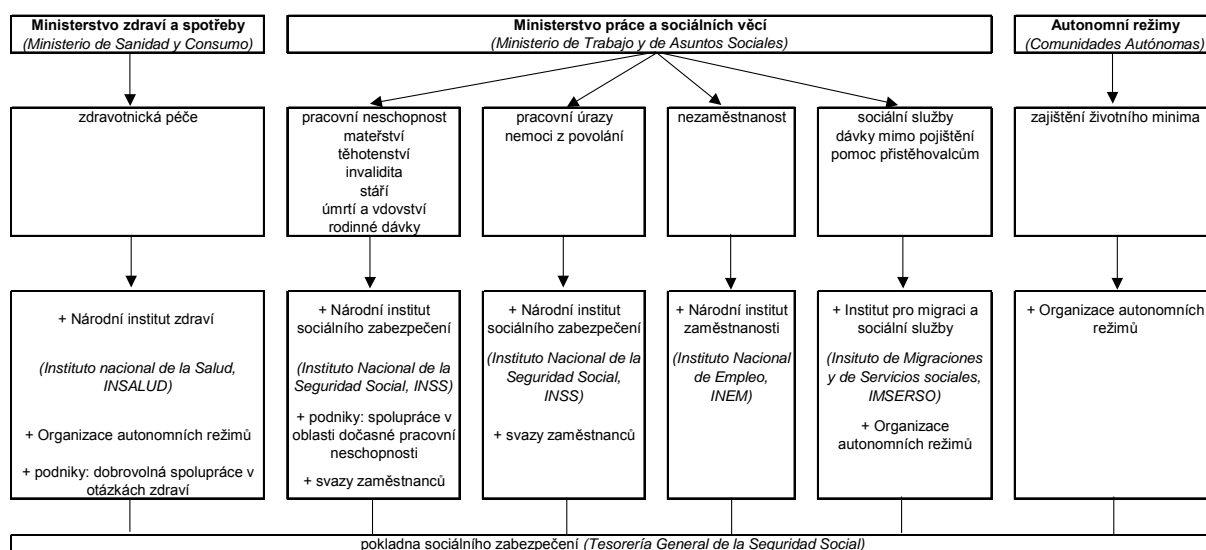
Ministerstvo zdraví a spotřeby
(Ministerio de Sanidad y Consumo)

Ministerstvo práce a sociálních věcí
(Ministerio de Trabajo y de Asuntos Sociales)

Autonomní režimy
(Comunidades Autónomas)

zdravotnická péče

pracovní neschopnost
mateřství
těhotenství
invalidita
stáří
úmrtí a vdovství
rodinné dávky

pracovní úrazy
nemoci z povolání

nezaměstnanost

sociální služby
dávky mimo pojištění
pomoc přistěhovalcům

zajištění životního minima

+ Národní institut zdraví

(Instituto nacional de la Salud, INSALUD)

+ Organizace autonomních režimů

+ podniky: dobrovolná spolupráce v otázkách zdraví

+ Národní institut sociálního zabezpečení

(Instituto Nacional de la Seguridad Social, INSS)

+ podniky: spolupráce v oblasti dočasné pracovní neschopnosti

+ svazy zaměstnanců

+ Národní institut sociálního zabezpečení

(Instituto Nacional de la Seguridad Social, INSS)

+ svazy zaměstnanců

+ Národní institut zaměstnanosti

(Instituto Nacional de Empleo, INEM)

+ Institut pro migraci a sociální služby

(Insituto de Migraciones y de Servicios sociales, IMSERSO)

+ Organizace autonomních režimů

+ Organizace autonomních režimů

pokladna sociálního zabezpečení (Tesorería General de la Seguridad Social)